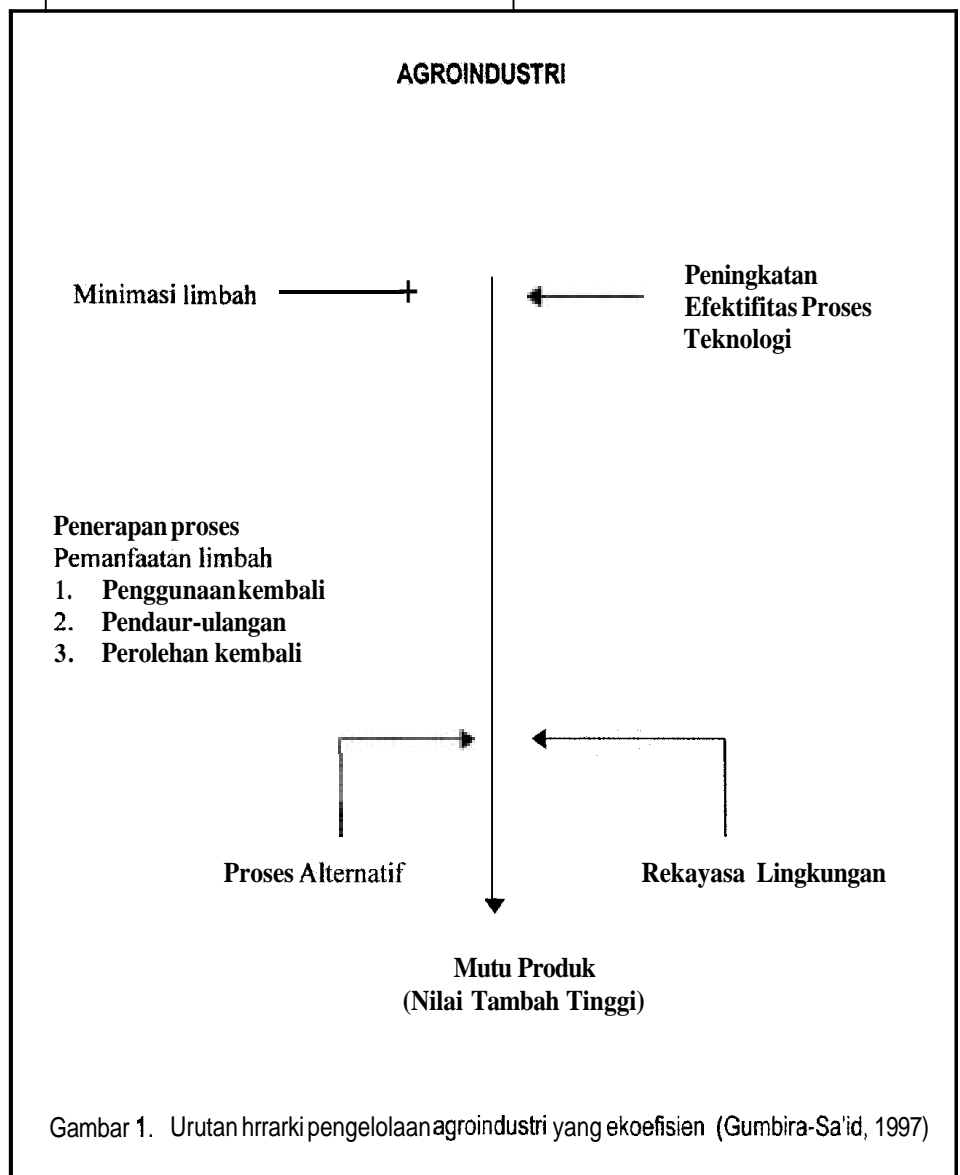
AGROINDUSTRI

Minimasi limbah

Peningkatan Efektifitas Proses Teknologi

Penerapan proses
Pemanfaatan limbah
1. Penggunaan kembali
2. Pendaur-ulangan
3. Perolehan kembali

Proses Alternatif

Rekayasa Lingkungan

Mutu Produk
(Nilai Tambah Tinggi)

Gambar 1. Urutan hrrarki pengelolaan agroindustri yang ekoefisien (Gumbira-Sa'id, 1997)